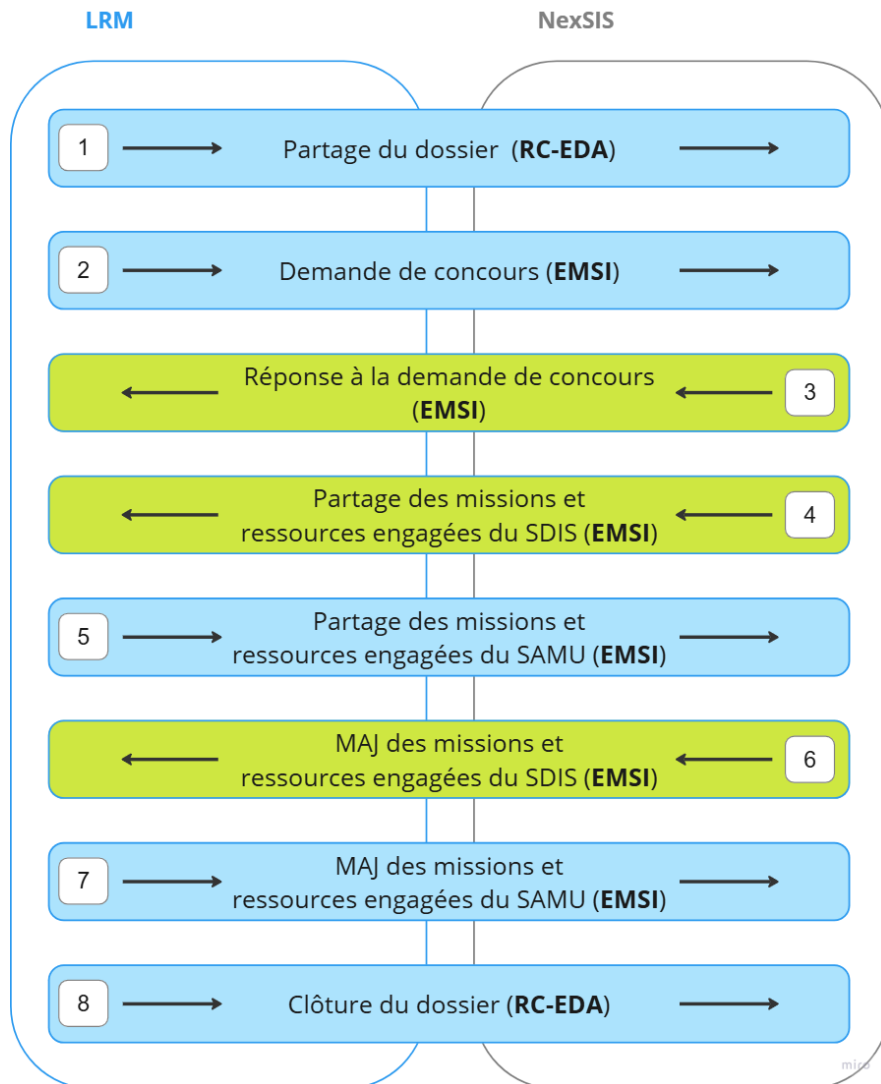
LRM

NexSIS

1 Partage du dossier (RC-EDA)

2 Demande de concours (EMSI)

Réponse à la demande de concours (EMSI) 3

Partage des missions et ressources engagées du SDIS (EMSI) 4

5 Partage des missions et ressources engagées du SAMU (EMSI)

MAJ des missions et ressources engagées du SDIS (EMSI) 6

7 MAJ des missions et ressources engagées du SAMU (EMSI)

8 Clôture du dossier (RC-EDA)

miro